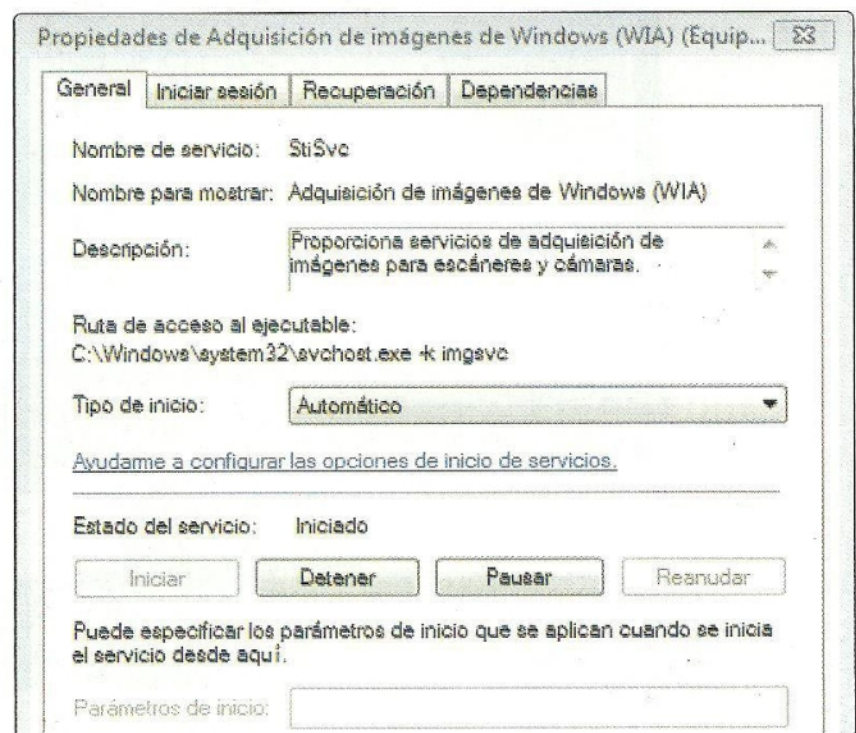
Propiedades de Adquisición de imágenes de Windows (WIA) (Equip...

General | Iniciar sesión | Recuperación | Dependencias

Nombre de servicio: StiSvc

Nombre para mostrar: Adquisición de imágenes de Windows (WIA)

Descripción: Proporciona servicios de adquisición de imágenes para escáneres y cámaras.

Ruta de acceso al ejecutable:
C:\Windows\system32\svchost.exe -k imgsvc

Tipo de inicio: Automático

Ayudame a configurar las opciones de inicio de servicios.

Estado del servicio: Iniciado

Iniciar | Detener | Pausar | Reanudar

Puede especificar los parámetros de inicio que se aplican cuando se inicia el servicio desde aquí.

Parámetros de inicio: